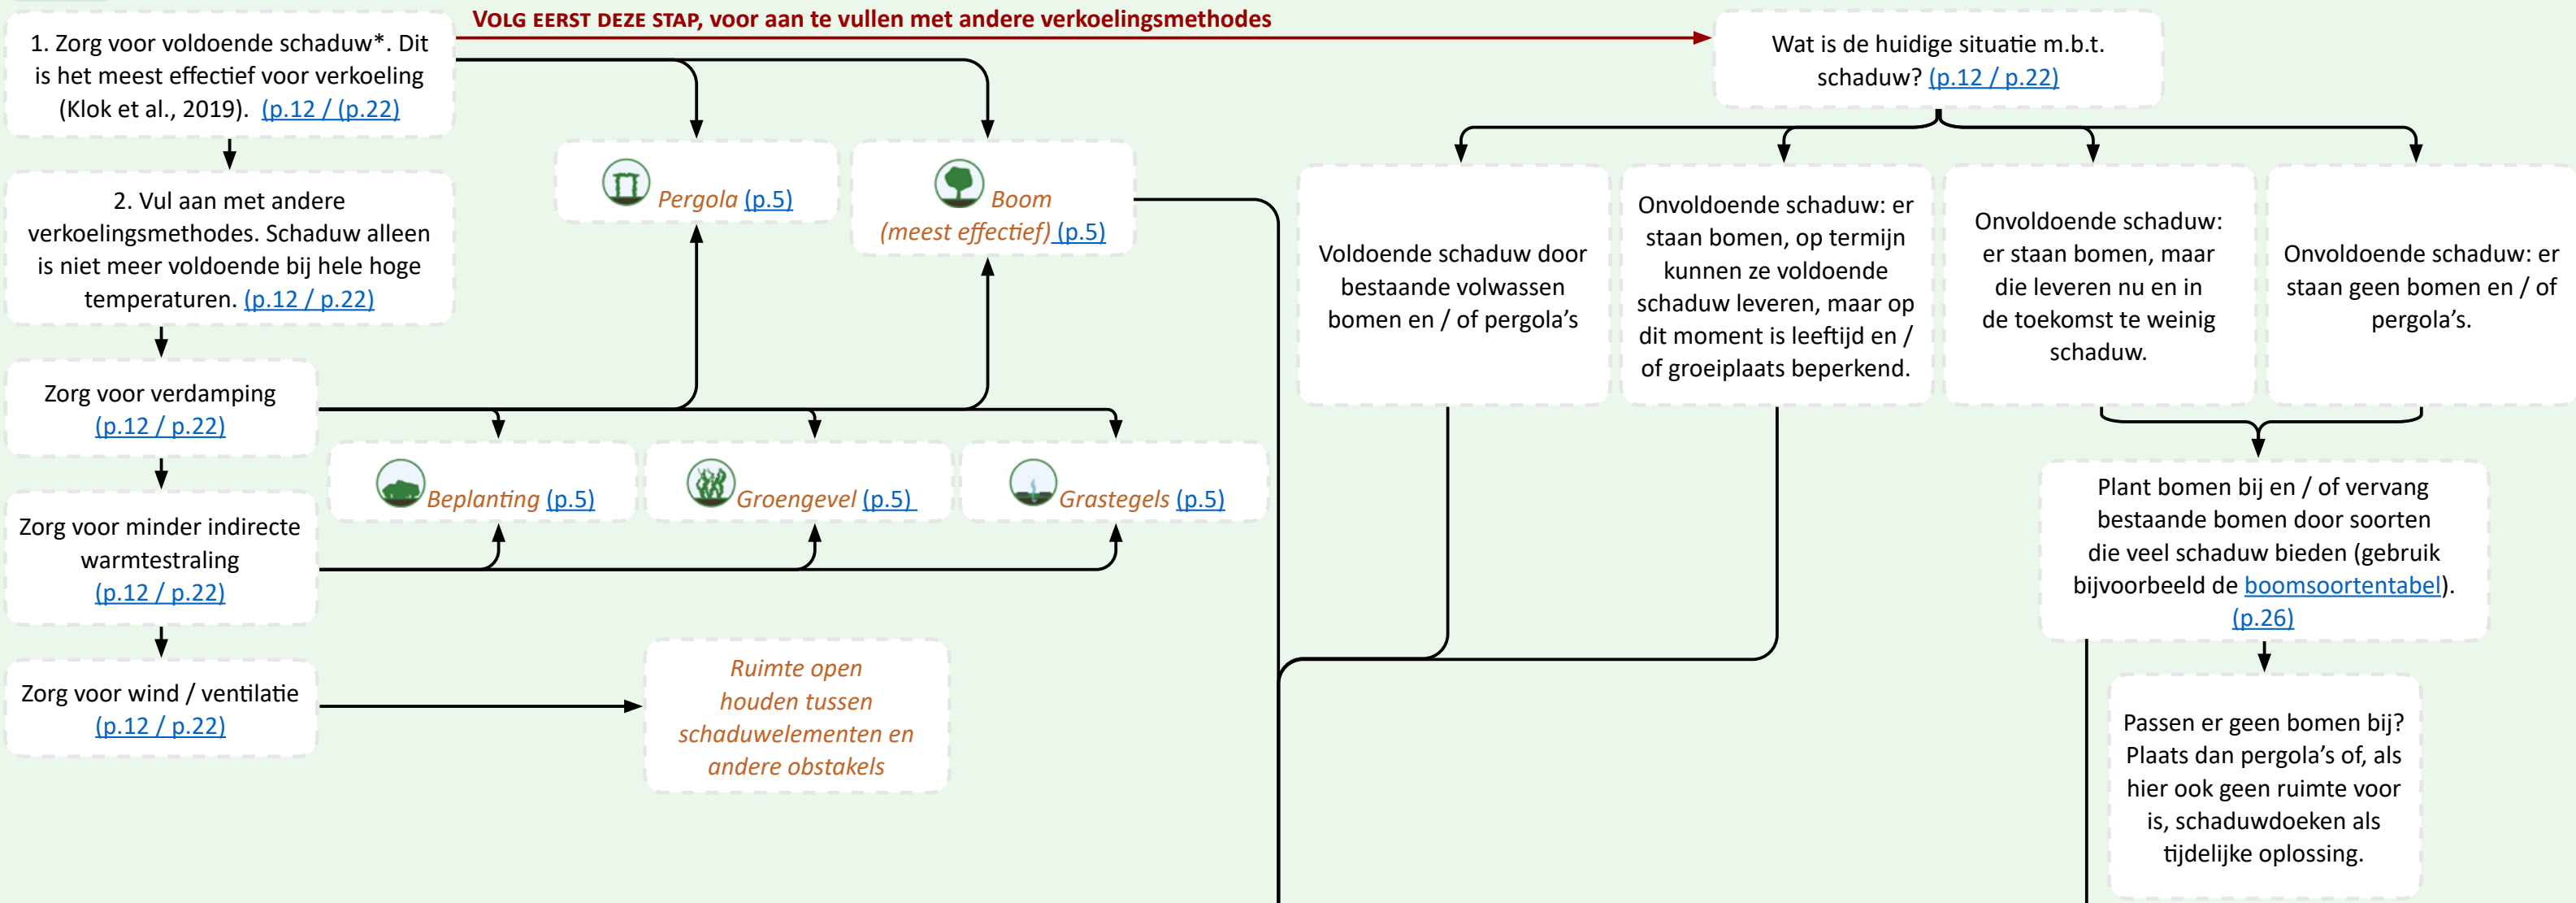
VOLG EERST DEZE STAP, voor aan te vullen met andere verkoelingsmethodes

1. Zorg voor voldoende schaduw*. Dit is het meest effectief voor verkoeling (Klok et al., 2019). (p.12 / (p.22)

2. Vul aan met andere verkoelingsmethodes. Schaduw alleen is niet meer voldoende bij hele hoge temperaturen. (p.12 / p.22)

Zorg voor verdamping (p.12 / p.22)

Zorg voor minder indirecte warmtestraling (p.12 / p.22)

Zorg voor wind / ventilatie (p.12 / p.22)

Pergola (p.5)

Boom (meest effectief) (p.5)

Beplanting (p.5)

Groengevel (p.5)

Grastegels (p.5)

Ruimte open houden tussen schaduwelementen en andere obstakels

Wat is de huidige situatie m.b.t. schaduw? (p.12 / p.22)

Voldoende schaduw door bestaande volwassen bomen en / of pergola's

Onvoldoende schaduw: er staan bomen, op termijn kunnen ze voldoende schaduw leveren, maar op dit moment is leeftijd en / of groeiplaats beperkend.

Onvoldoende schaduw: er staan bomen, maar die leveren nu en in de toekomst te weinig schaduw.

Onvoldoende schaduw: er staan geen bomen en / of pergola's.

Plant bomen bij en / of vervang bestaande bomen door soorten die veel schaduw bieden (gebruik bijvoorbeeld de boomsoortentabel). (p.26)

Passen er geen bomen bij? Plaats dan pergola's of, als hier ook geen ruimte voor is, schaduwdoeken als tijdelijke oplossing.